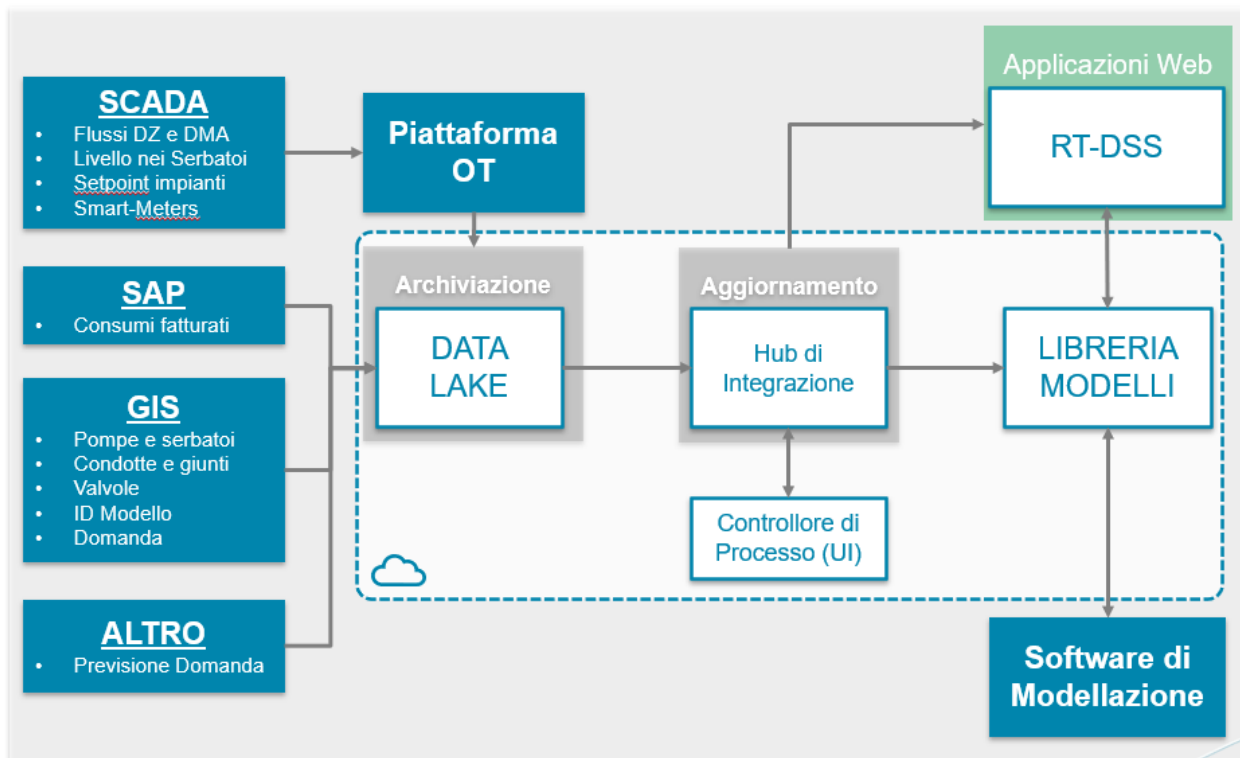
SCADA
- Flussi DZ e DMA
- Livello nei Serbatoi
- Setpoint impianti
- Smart-Meters

SAP
- Consumi fatturati

GIS
- Pompe e serbatoi
- Condotte e giunti
- Valvole
- ID Modello
- Domanda

ALTRO
- Previsione Domanda

Piattaforma OT

Archiviazione

DATA LAKE

Aggiornamento

Hub di Integrazione

Controllore di Processo (UI)

Applicazioni Web

RT-DSS

LIBRERIA MODELLI

Software di Modellazione